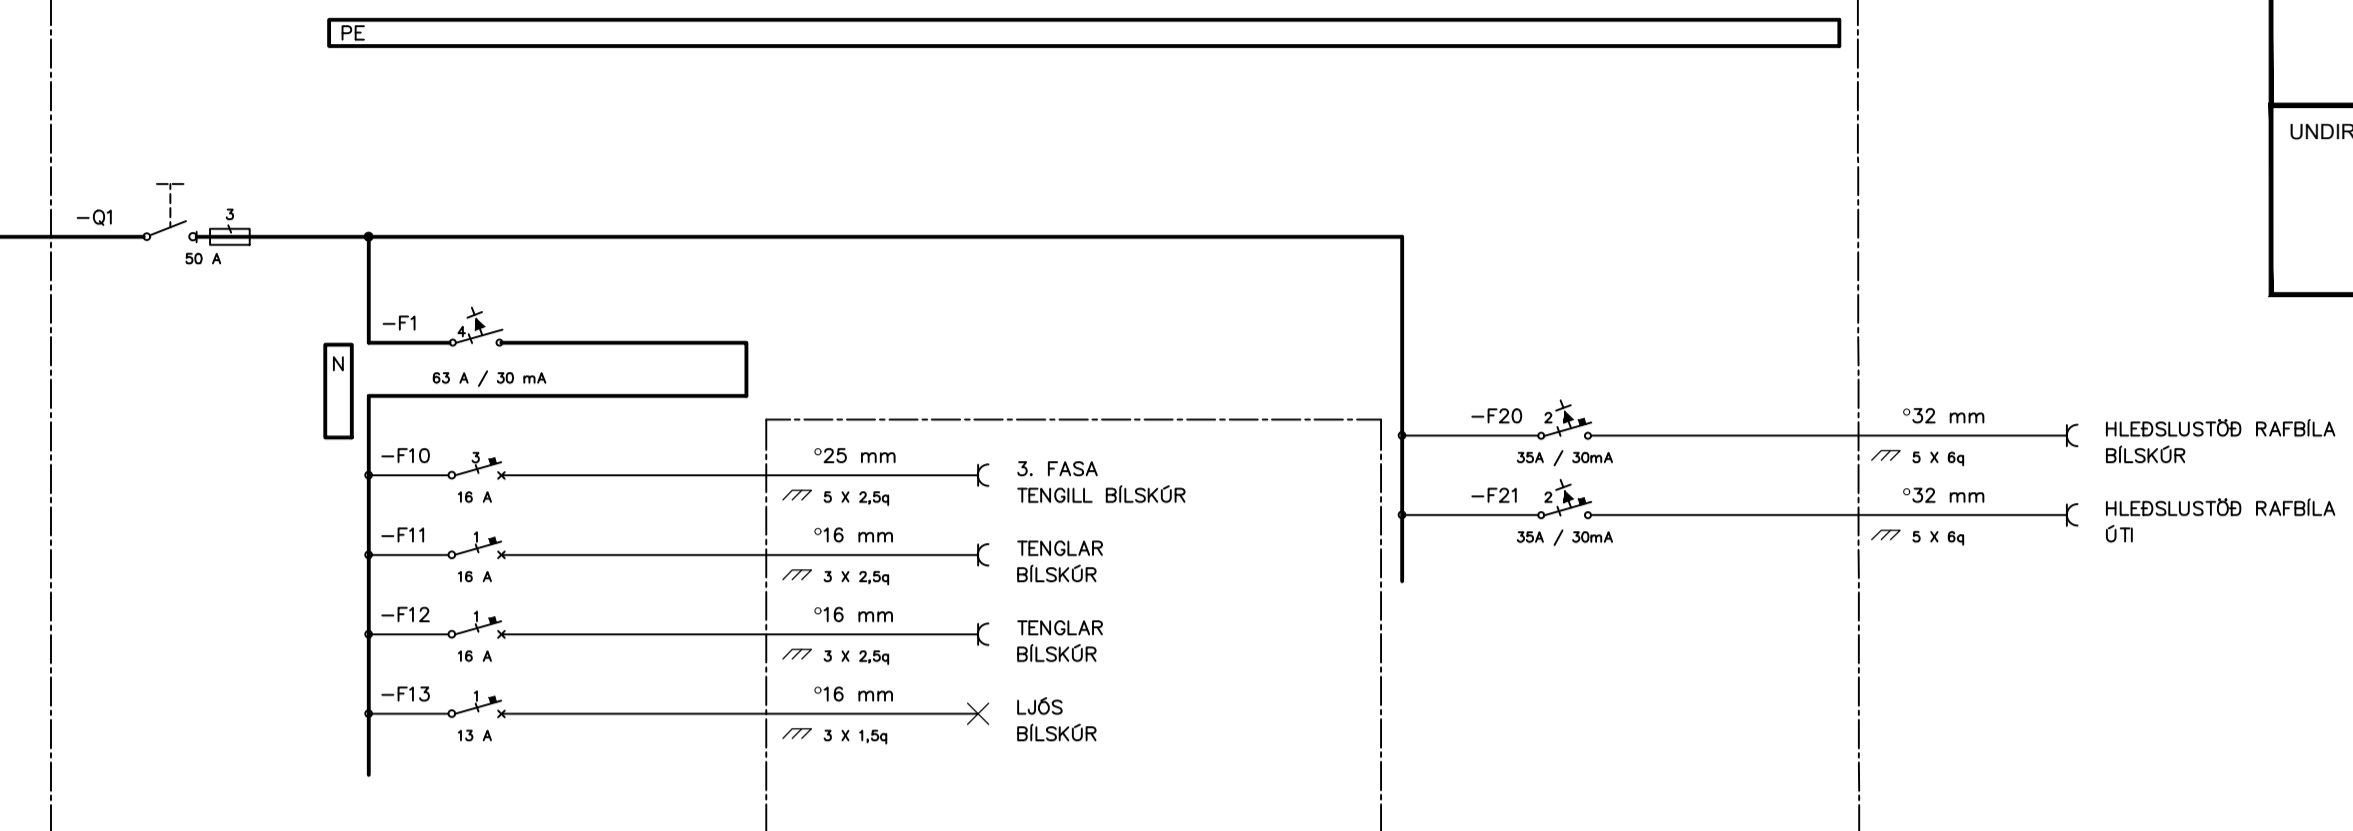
PE

UNDIR

−Q1
3
50 A

−F1
4
63 A / 30 mA

N

−F10
3
16 A
°25 mm
5 X 2,5q
3. FASA
TENGILL BÍLSKÚR

−F11
1
16 A
°16 mm
3 X 2,5q
TENGLAR
BÍLSKÚR

−F12
1
16 A
°16 mm
3 X 2,5q
TENGLAR
BÍLSKÚR

−F13
1
13 A
°16 mm
3 X 1,5q
LJÓS
BÍLSKÚR

−F20
2
35A / 30mA
°32 mm
5 X 6q
HLEÐSLUSTÖÐ RAFBÍLA
BÍLSKÚR

−F21
2
35A / 30mA
°32 mm
5 X 6q
HLEÐSLUSTÖÐ RAFBÍLA
ÚTI